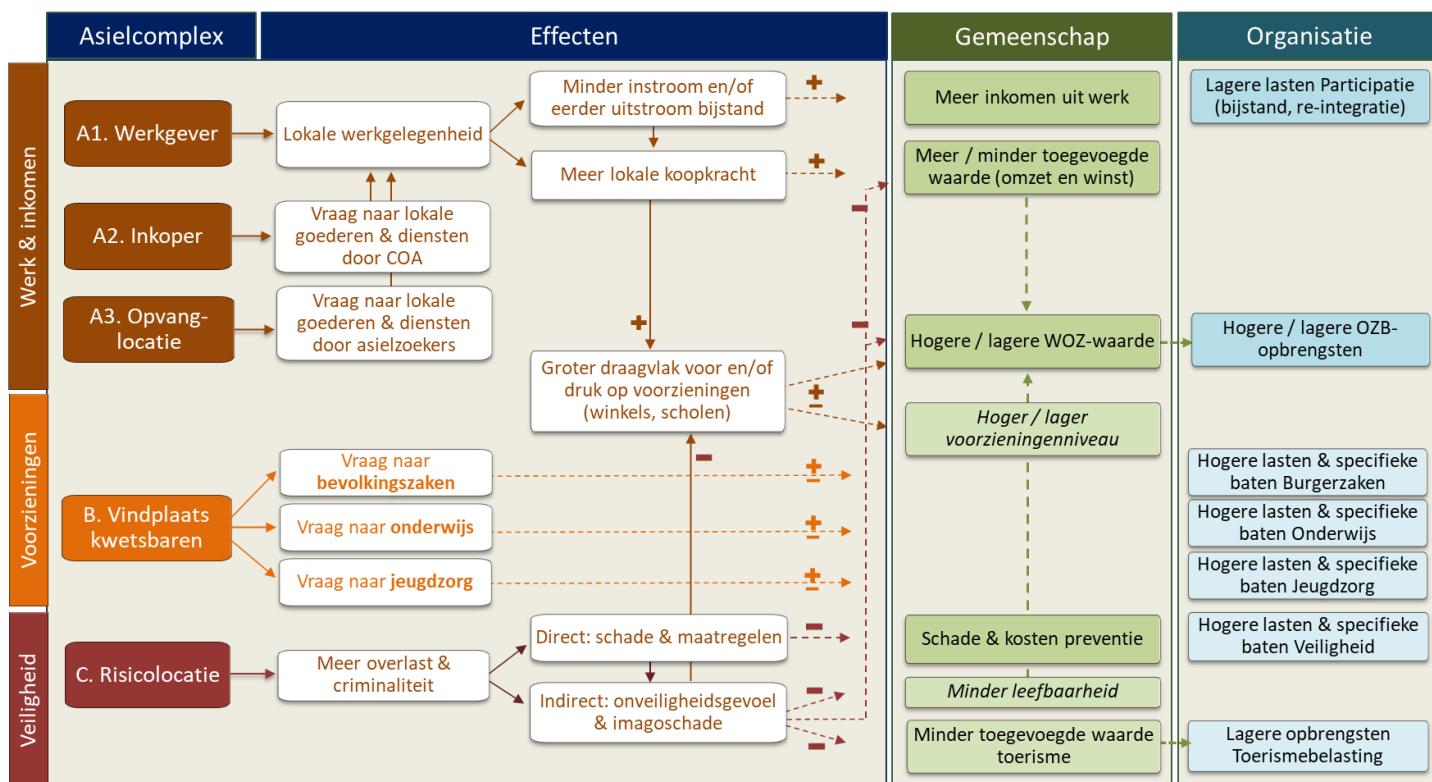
Asielcomplex

Effecten

Gemeenschap

Organisatie

Werk & inkomen

Voorzieningen

Veiligheid

A1. Werkgever

A2. Inkoper

A3. Opvanglocatie

B. Vindplaats kwetsbaren

C. Risicolocatie

Lokale werkgelegenheid

Vraag naar lokale goederen & diensten door COA

Vraag naar lokale goederen & diensten door asielzoekers

Vraag naar bevolkingszaken

Vraag naar onderwijs

Vraag naar jeugdzorg

Meer overlast & criminaliteit

Minder instroom en/of eerder uitstroom bijstand

Meer lokale koopkracht

Groter draagvlak voor en/of druk op voorzieningen (winkels, scholen)

Direct: schade & maatregelen

Indirect: onveiligheidsgevoel & imagoschade

+
+
+
−
−
±
−
±
±
±
−
−
−

Meer inkomen uit werk

Meer / minder toegevoegde waarde (omzet en winst)

Hogere / lagere WOZ-waarde

Hoger / lager voorzieningenniveau

Schade & kosten preventie

Minder leefbaarheid

Minder toegevoegde waarde toerisme

Lagere lasten Participatie (bijstand, re-integratie)

Hogere / lagere OZB-opbrengsten

Hogere lasten & specifieke baten Burgerzaken

Hogere lasten & specifieke baten Onderwijs

Hogere lasten & specifieke baten Jeugdzorg

Hogere lasten & specifieke baten Veiligheid

Lagere opbrengsten Toerismebelasting